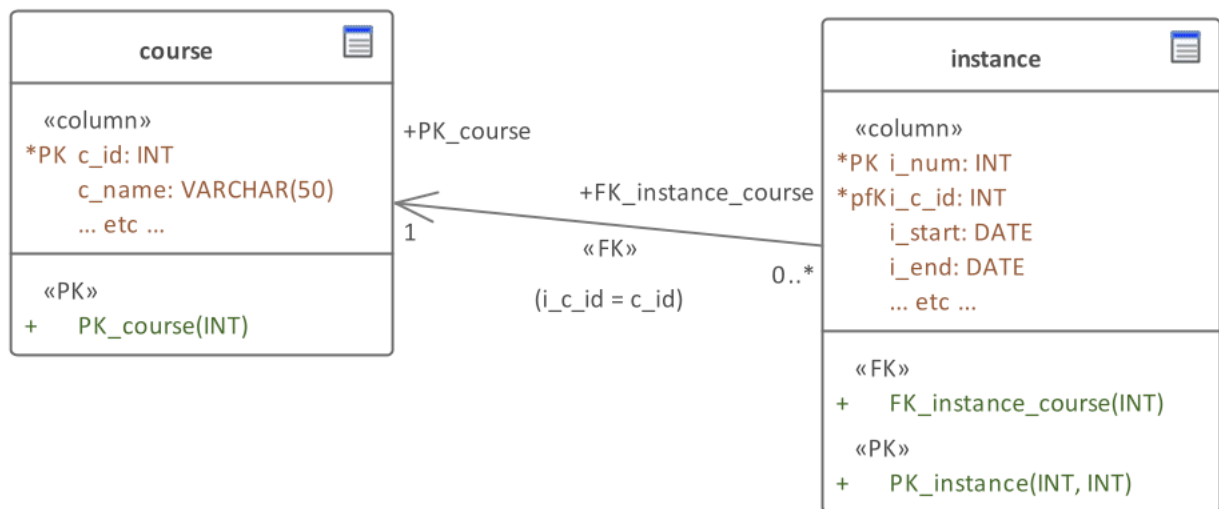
course

«column»
*PK c_id: INT
c_name: VARCHAR(50)
... etc ...

«PK»
+ PK_course(INT)

+PK_course

+FK_instance_course

1

«FK»

0..*

(i_c_id = c_id)

instance

«column»
*PK i_num: INT
*pfK i_c_id: INT
i_start: DATE
i_end: DATE
... etc ...

«FK»
+ FK_instance_course(INT)

«PK»
+ PK_instance(INT, INT)